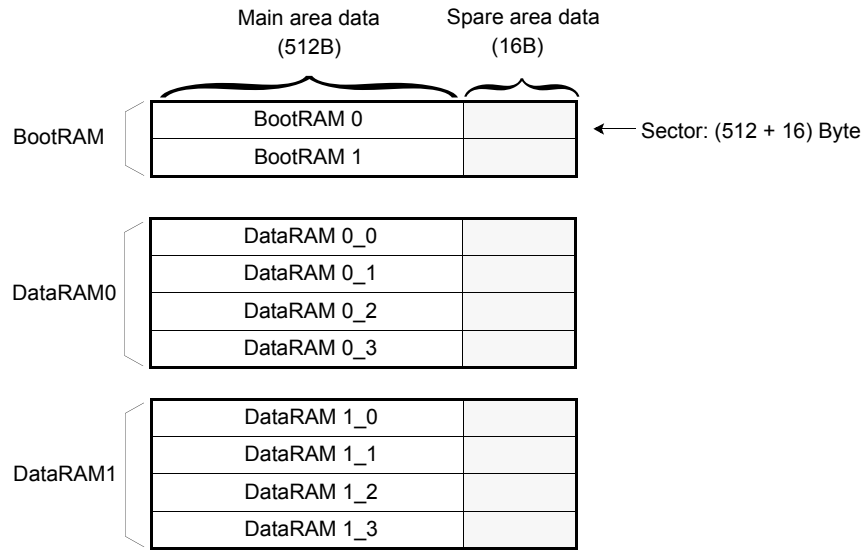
Main area data
(512B)

Spare area data
(16B)

BootRAM

| BootRAM 0 | |
|---|---|
| BootRAM 1 | |

Sector: (512 + 16) Byte

DataRAM0

| DataRAM 0_0 | |
|---|---|
| DataRAM 0_1 | |
| DataRAM 0_2 | |
| DataRAM 0_3 | |

DataRAM1

| DataRAM 1_0 | |
|---|---|
| DataRAM 1_1 | |
| DataRAM 1_2 | |
| DataRAM 1_3 | |